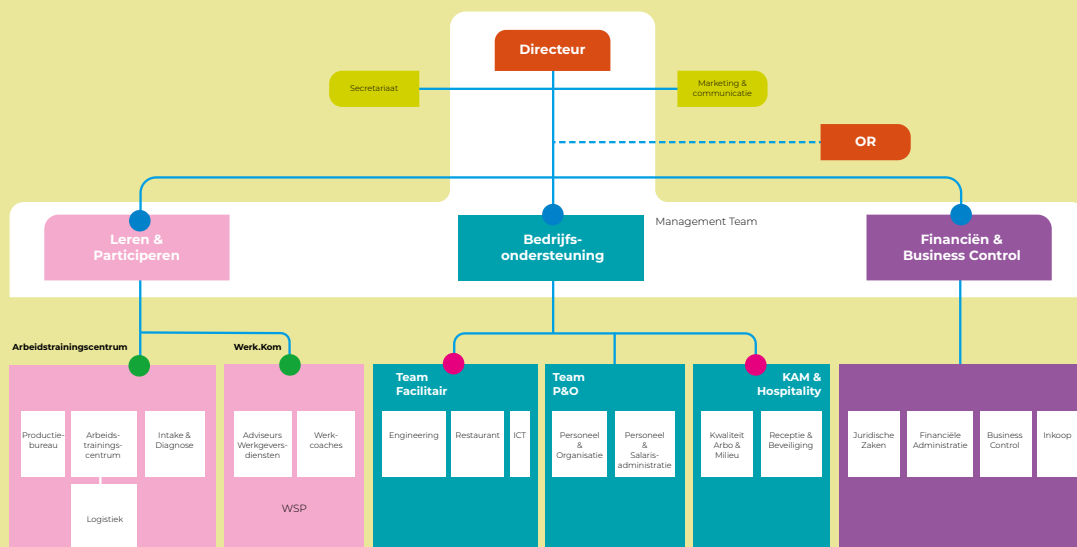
Directeur

Secretariaat

Marketing & communicatie

OR

Management Team

Leren & Participeren

Bedrijfsondersteuning

Financiën & Business Control

Arbeidstrainingscentrum

Werk.Kom

Productiebureau

Arbeidstrainingscentrum

Intake & Diagnose

Logistiek

Adviseurs Werkgeversdiensten

Werkcoaches

WSP

Team Facilitair

Engineering

Restaurant

ICT

Team P&O

Personeel & Organisatie

Personeel & Salarisadministratie

KAM & Hospitality

Kwaliteit Arbo & Milieu

Receptie & Beveiliging

Juridische Zaken

Financiële Administratie

Business Control

Inkoop